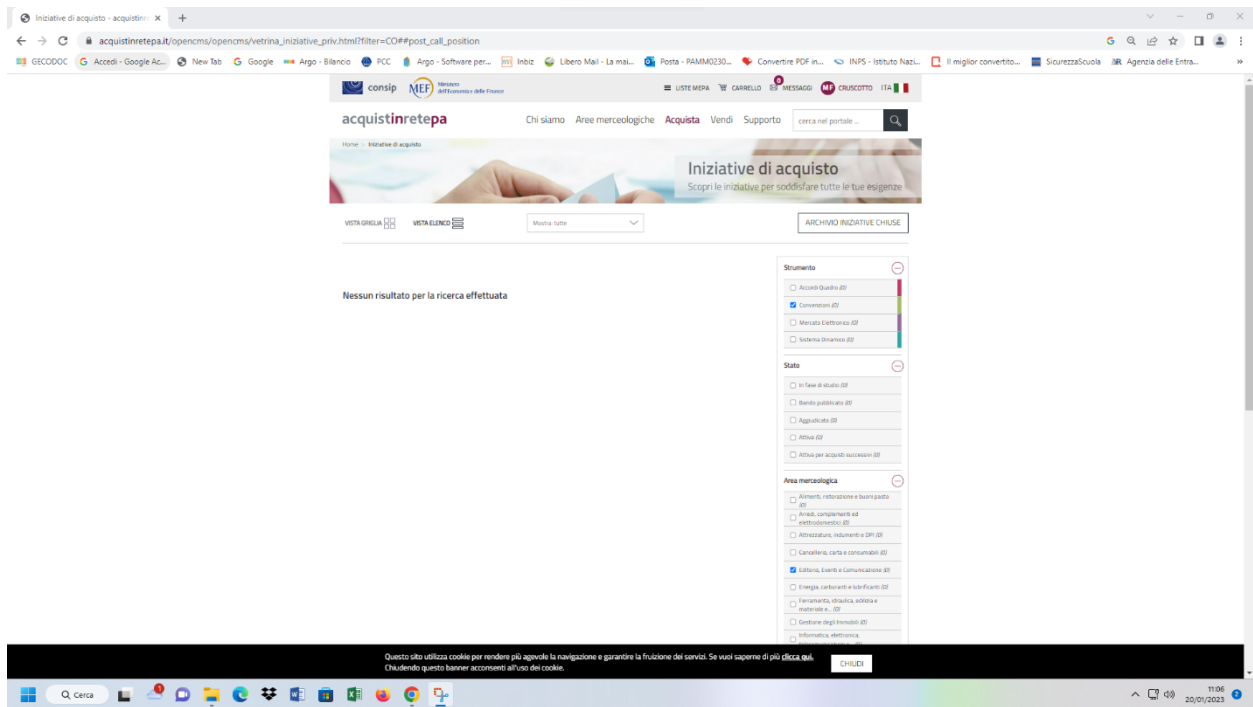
Iniziative di acquisto - acquistinr ×  +

acquistinretepa.it/opencms/opencms/vetrina_iniziative_priv.html?filter=CO##post_call_position

GECODOC  Accedi - Google Ac...  New Tab  Google  Argo - Bilancio  PCC  Argo - Software per...  Inbiz  Libero Mail - La mai...  Posta - PAMM0230...  Convertire PDF in...  INPS - Istituto Nazi...  Il miglior convertito...  SicurezzaScuola  Agenzia delle Entra...

consip  MEF Ministero dell'Economia e delle Finanze

LISTE MEPA  CARRELLO  0 MESSAGGI  MF CRUSCOTTO  ITA

acquistinretepa  Chi siamo  Aree merceologiche  Acquista  Vendi  Supporto  cerca nel portale ...

Home > Iniziative di acquisto

Iniziative di acquisto
Scopri le iniziative per soddisfare tutte le tue esigenze

VISTA GRIGLIA  VISTA ELENCO  Mostra tutte  ARCHIVIO INIZIATIVE CHIUSE

Nessun risultato per la ricerca effettuata

Strumento
Accordi Quadro (0)
Convenzioni (0)
Mercato Elettronico (0)
Sistema Dinamico (0)

Stato
In fase di studio (0)
Bando pubblicato (0)
Aggiudicata (0)
Attiva (0)
Attiva per acquisti successivi (0)

Area merceologica
Alimenti, ristorazione e buoni pasto (0)
Arredi, complementi ed elettrodomestici (0)
Attrezzature, indumenti e DPI (0)
Cancelleria, carta e consumabili (0)
Editoria, Eventi e Comunicazione (0)
Energia, carburanti e lubrificanti (0)
Ferramenta, idraulica, edilizia e materiale e... (0)
Gestione degli Immobili (0)
Informatica, elettronica,

Questo sito utilizza cookie per rendere più agevole la navigazione e garantire la fruizione dei servizi. Se vuoi saperne di più clicca qui. Chiudendo questo banner acconsenti all'uso dei cookie.
CHIUDI

Cerca

11:06
20/01/2023